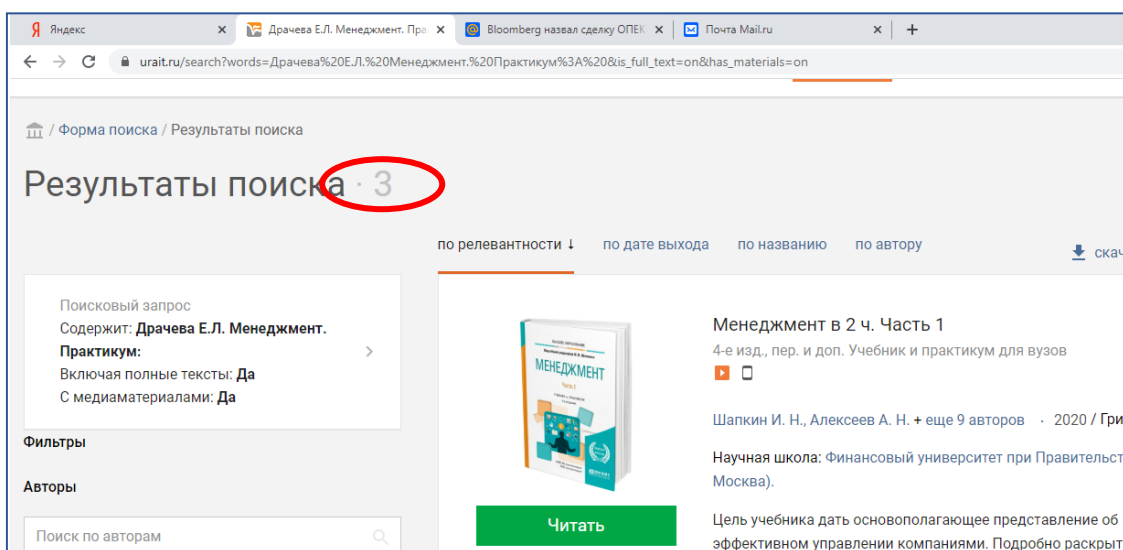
Яндекс ×
Драчева Е.Л. Менеджмент. Пра ×
Bloomberg назвал сделку ОПЕК ×
Почта Mail.ru ×
+

urait.ru/search?words=Драчева%20Е.Л.%20Менеджмент.%20Практикум%3A%20&is_full_text=on&has_materials=on

/ Форма поиска / Результаты поиска

Результаты поиска · 3

по релевантности ↓ по дате выхода по названию по автору скач

Поисковый запрос
Содержит: Драчева Е.Л. Менеджмент. Практикум:
Включая полные тексты: Да
С медиаматериалами: Да

Фильтры

Авторы

Поиск по авторам

МЕНЕДЖМЕНТ
Часть 1

Читать

Менеджмент в 2 ч. Часть 1
4-е изд., пер. и доп. Учебник и практикум для вузов

Шапкин И. Н., Алексеев А. Н. + еще 9 авторов · 2020 / Гри

Научная школа: Финансовый университет при Правительст Москва).

Цель учебника дать основополагающее представление об эффективном управлении компаниями. Подробно раскрыт